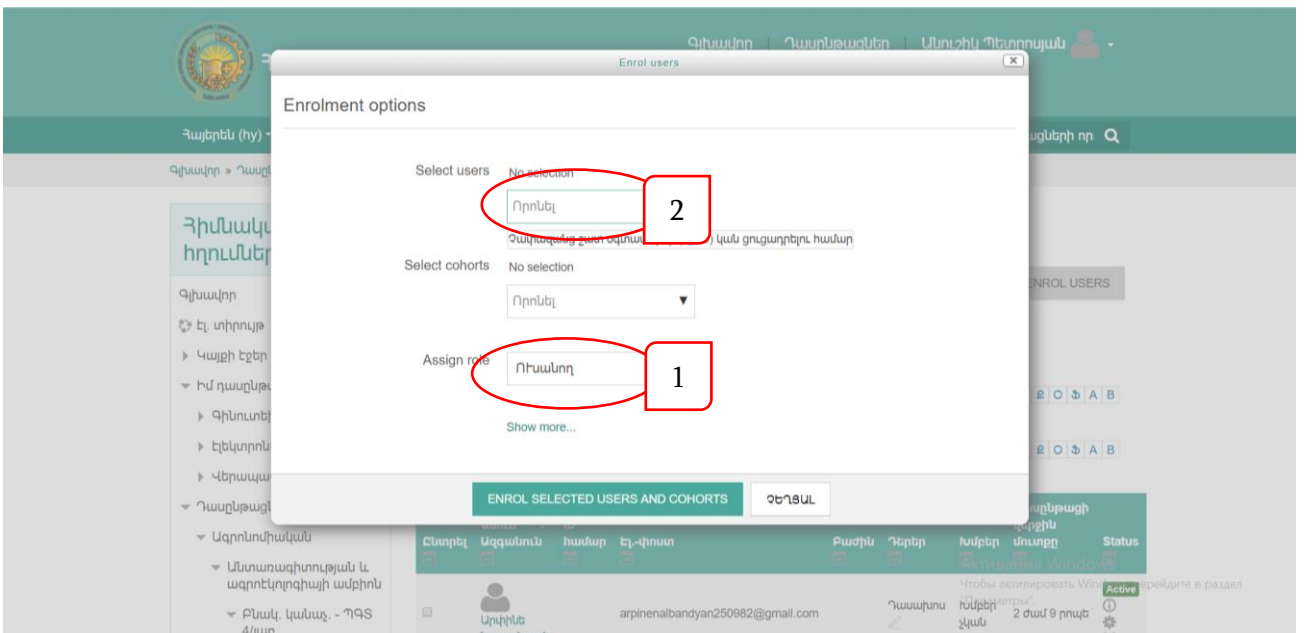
Գլխավոր | Դասընթացներ | Անուշիկ Պետրոսյան

Enrol users

Enrolment options

Select users No selection

Որոնել

2

Չափազանց շատ օգտա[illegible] կամ ցուցադրելու համար

Select cohorts No selection

Որոնել

Assign role

Ուսանող

1

Show more...

ENROL SELECTED USERS AND COHORTS

ՉԵՂՅԱԼ

Հայերեն (hy)

Գլխավոր » Դասը

Հիմնակ
հղումներ

Գլխավոր

Էլ. տիրույթ

Կայքի էջեր

Իմ դասընթա

Գինուտեխ

Էլեկտրոն

Վերապա

Դասընթացն

Ագրոնոմիական

Անտառագիտության և ագրոէկոլոգիայի ամբիոն

Բնակ. կանաչ. - ՊԳՏ 4/ար

ցների որ

ENROL USERS

Ը Օ Փ A B

Ը Օ Փ A B

Ընտրել Ազգանուն համար Էլ.-փոստ Բաժին Դերեր Խմբեր Դասընթացի վերջին մուտքը Status

Արփինե

arpinenalbandyan250982@gmail.com

Դասախոս Խմբեր չկան 2 ժամ 9 րոպե Active

Активация Windows
Чтобы активировать Windows, перейдите в раздел "Параметры".